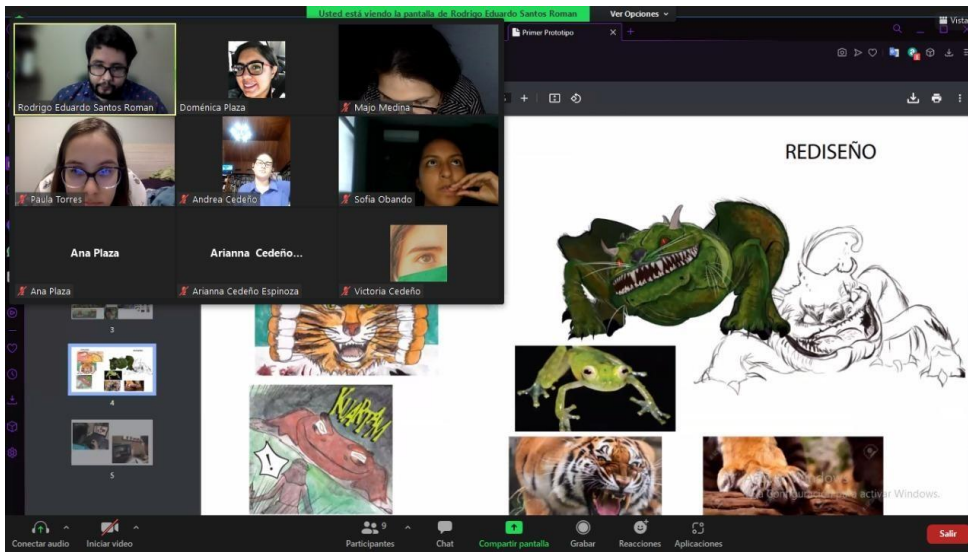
Usted está viendo la pantalla de Rodrigo Eduardo Santos Roman

Ver Opciones

Vista

Primer Prototipo

Rodrigo Eduardo Santos Roman

Doménica Plaza

Majo Medina

Paula Torres

Andrea Cedeño

Sofia Obando

Ana Plaza

Arianna Cedeño...

Ana Plaza

Arianna Cedeño Espinoza

Victoria Cedeño

3

4

5

REDISEÑO

KARPAM

!

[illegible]
Ve a Configuración para activar Windows.

Conectar audio

Iniciar video

9

Participantes

Chat

Compartir pantalla

Grabar

Reacciones

Aplicaciones

Salir